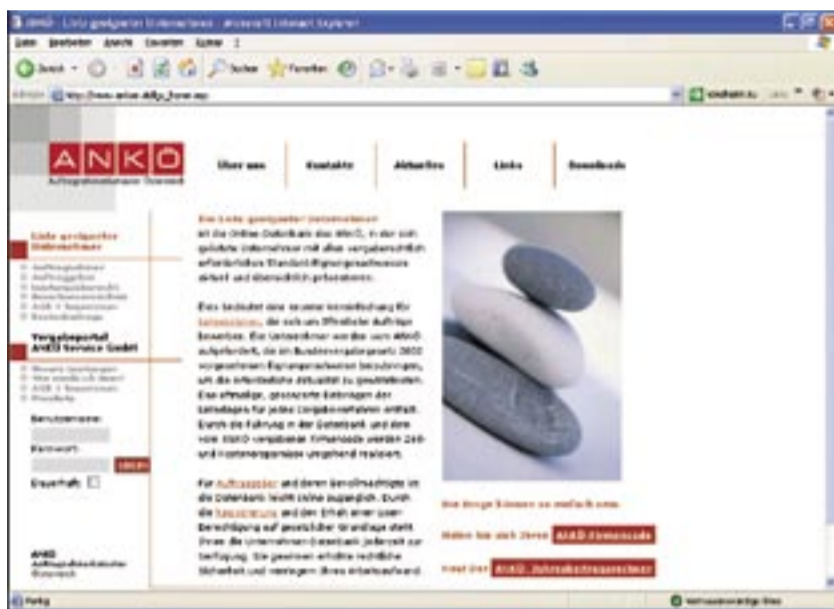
ANKÖ - Liste geeigneter Unternehmen - Microsoft Internet Explorer

Datei Bearbeiten Ansicht Favoriten Extras ?

Zurück Suchen Favoriten

Adresse http://www.ankoe.at/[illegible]

ANKÖ
Auftragnehmerkataster Österreich

Über uns | Kontakte | Aktuelles | Links | Downloads

Liste geeigneter Unternehmen

Vergabeportal
ANKÖ Service GmbH

Benutzername:

Kennwort:

Dauerhaft

ANKÖ
Auftragnehmerkataster Österreich

Die Liste geeigneter Unternehmen ist die Online-Datenbank des ANKÖ, in der sich geeignete Unternehmen mit allen vergaberechtlich erforderlichen Standardeignungsnachweisen aktuell und übersichtlich präsentieren.

Dies bedeutet eine enorme Vereinfachung für Unternehmen, die sich um öffentliche Aufträge bewerben. Die Unternehmen werden vom ANKÖ aufgefordert, die im Bundesvergabegesetz 2002 vorgesehenen Eignungsnachweise beizubringen, um die erforderliche Aktualität zu gewährleisten. Das mehrmalige, gesonderte Beibringen der Unterlagen für jedes Vergabeverfahren entfällt. Durch die Führung in der Datenbank und dem vom ANKÖ vergebenen Firmencode werden Zeit- und Kostenersparnisse umgehend realisiert.

Für Auftraggeber und deren Bevollmächtigte ist die Datenbank leicht online zugänglich. Durch die Registrierung und den Erhalt einer User-Berechtigung auf gesetzlicher Grundlage steht Ihnen die Unternehmer-Datenbank jederzeit zur Verfügung. Sie gewinnen erhöhte rechtliche Sicherheit und verringern Ihren Arbeitsaufwand.

Ihre Vorteile können so einfach sein.

Holen Sie sich Ihren ANKÖ-Firmencode

Fordern Sie ANKÖ-Zahlstellenverzeichnis

Fertig